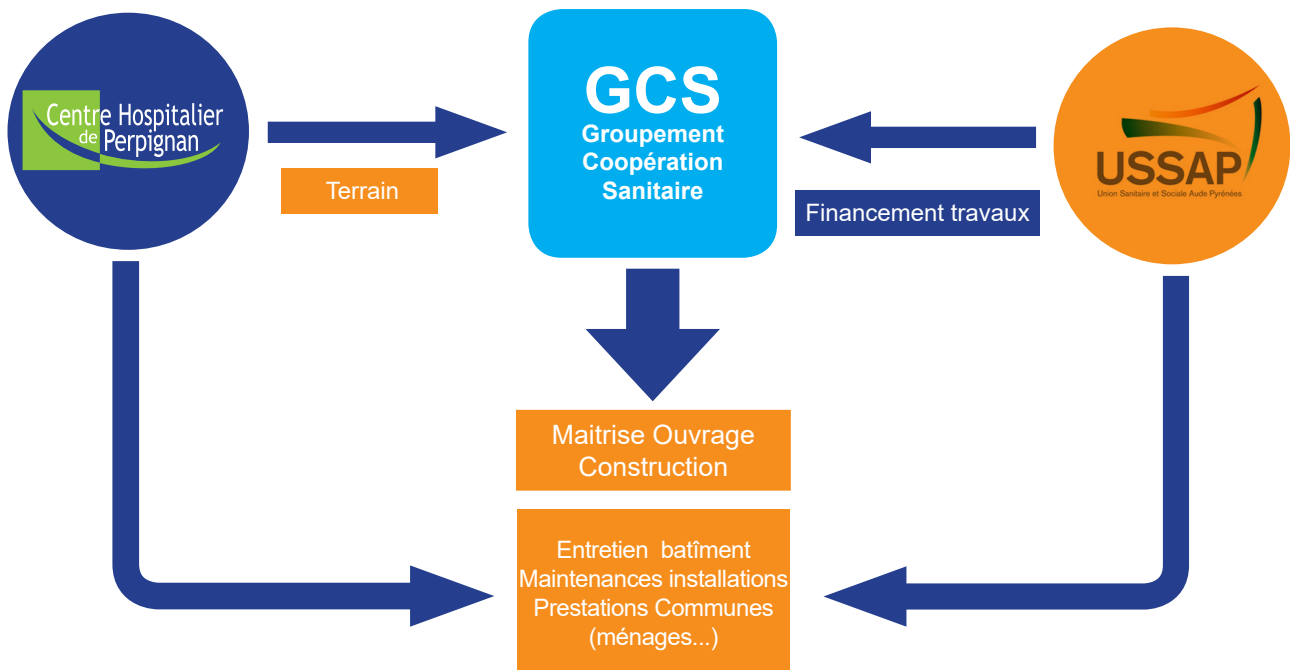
Centre Hospitalier de Perpignan

Terrain

GCS
Groupement Coopération Sanitaire

USSAP
Union Sanitaire et Sociale Aude Pyrénées

Financement travaux

Maitrise Ouvrage Construction

Entretien batîment
Maintenances installations
Prestations Communes
(ménages...)